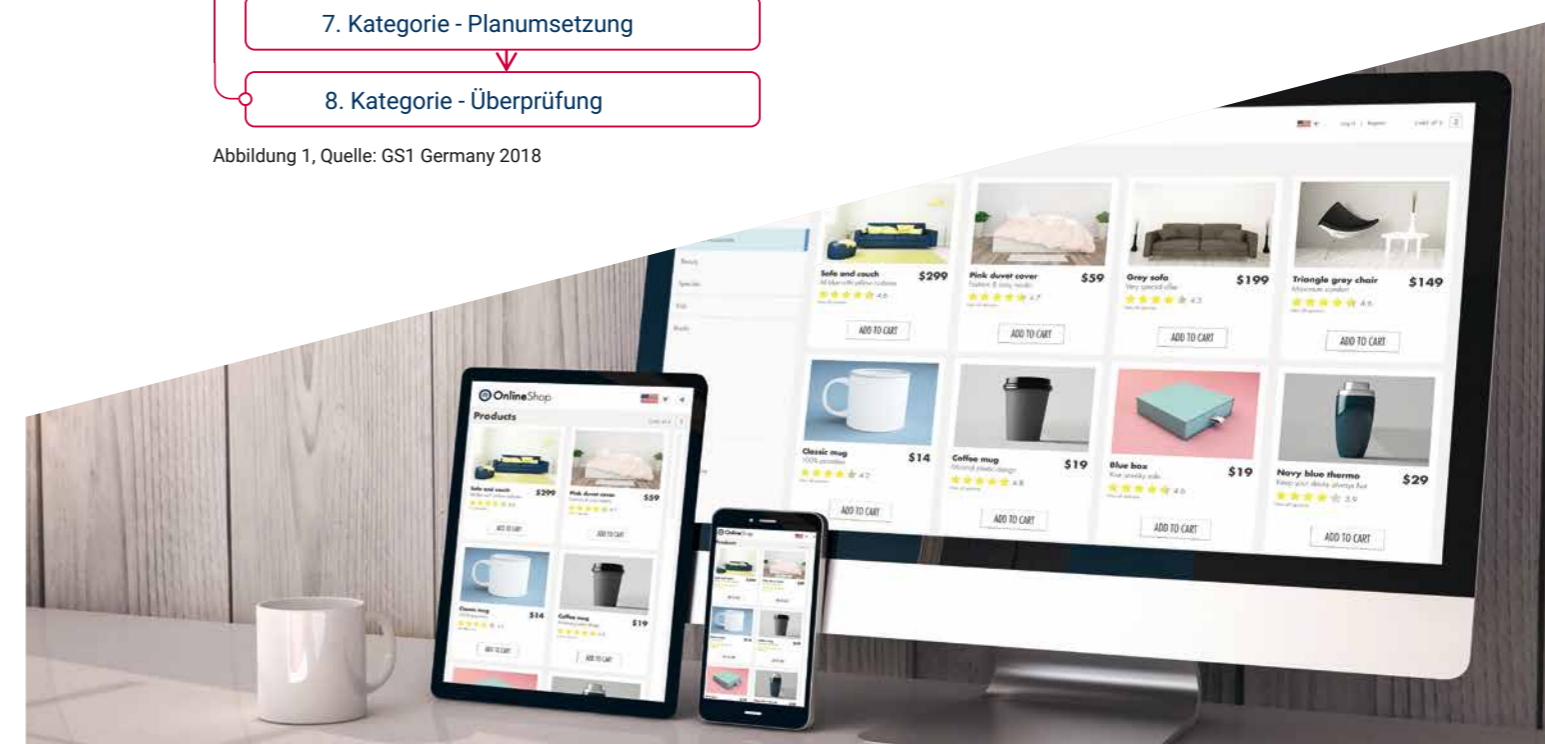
7. Kategorie - Planumsetzung

8. Kategorie - Überprüfung

Abbildung 1, Quelle: GS1 Germany 2018

Sofa and couch
$299
ADD TO CART

Pink duvet cover
$59
ADD TO CART

Grey sofa
$199
ADD TO CART

Triangle grey chair
$149
ADD TO CART

Classic mug
$14
ADD TO CART

Coffee mug
$19
ADD TO CART

Blue box
$19
ADD TO CART

Navy blue thermo
Keep your drinks always hot
$29
ADD TO CART

OnlineShop
Products
Sofa and couch
$299
Pink duvet cover
$59
ADD TO CART
ADD TO CART
Classic mug
$14
Coffee mug
$19
ADD TO CART
ADD TO CART